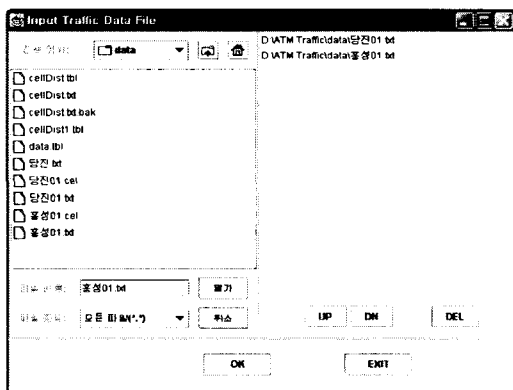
Input Traffic Data File

찾는 위치: data

cellDist.tbl
cellDist.txt
cellDist.txt.bak
cellDist1.tbl
data.tbl
당진.txt
당진01.cel
당진01.txt
홍성01.cel
홍성01.txt

파일 이름: 홍성01.txt
열기

파일 유형: 모든 파일(*.*)
취소

D:\ATM Traffic\data\당진01.txt
D:\ATM Traffic\data\홍성01.txt

UP
DN
DEL

OK
EXIT